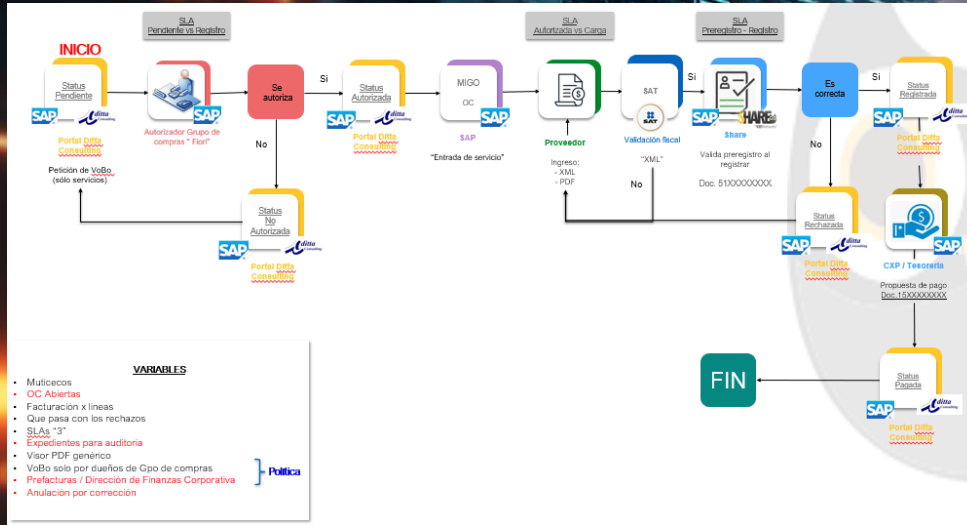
SLA
Pendiente vs Registro

SLA
Autorizada vs Carga

SLA
Preregistro - Registro

INICIO

Status
Pendiente

SAP

ditta
consulting

Portal Ditta
Consulting

Petición de VoBo
(sólo servicios)

SAP

Autorizador Grupo de compras " Fiori"

Se
autoriza

Si

No

Status
Autorizada

SAP

ditta
consulting

Portal Ditta
Consulting

MIGO

OC

SAP

SAP

"Entrada de servicio"

Proveedor

Ingreso:
- XML
- PDF

SAT

SAT

Validación fiscal

"XML"

No

Si

SAP

SHARE

Share

Valida preregistro al registrar

Doc. 51XXXXXXXX

Es
correcta

Si

No

Status
Registrada

SAP

ditta
consulting

Portal Ditta
Consulting

Status
No
Autorizada

SAP

ditta
consulting

Portal Ditta
Consulting

Status
Rechazada

SAP

ditta
consulting

Portal Ditta
Consulting

SAP

CXP / Tesorería

Propuesta de pago
Doc.15XXXXXXXX

Status
Pagada

SAP

ditta
consulting

Portal Ditta
Consulting

FIN

VARIABLES

- Muticecos
- OC Abiertas
- Facturación x líneas
- Que pasa con los rechazos
- SLAs "3"
- Expedientes para auditoria
- Visor PDF genérico
- VoBo solo por dueños de Gpo de compras
- Prefacturas / Dirección de Finanzas Corporativa
- Anulación por corrección

Política